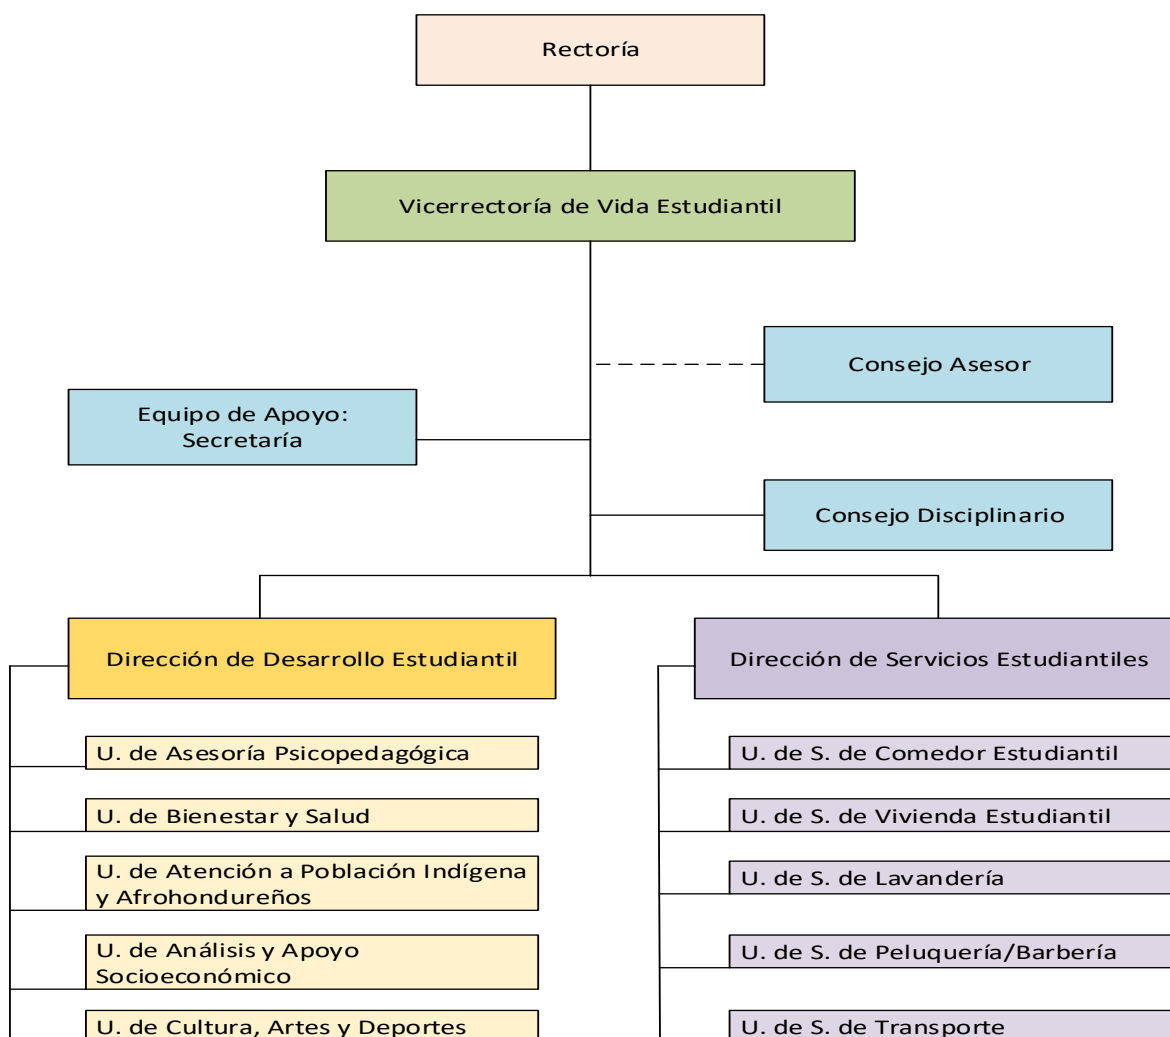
Rectoría

Vicerrectoría de Vida Estudiantil

Consejo Asesor

Equipo de Apoyo: Secretaría

Consejo Disciplinario

Dirección de Desarrollo Estudiantil

U. de Asesoría Psicopedagógica

U. de Bienestar y Salud

U. de Atención a Población Indígena y Afrohondureños

U. de Análisis y Apoyo Socioeconómico

U. de Cultura, Artes y Deportes

Dirección de Servicios Estudiantiles

U. de S. de Comedor Estudiantil

U. de S. de Vivienda Estudiantil

U. de S. de Lavandería

U. de S. de Peluquería/Barbería

U. de S. de Transporte